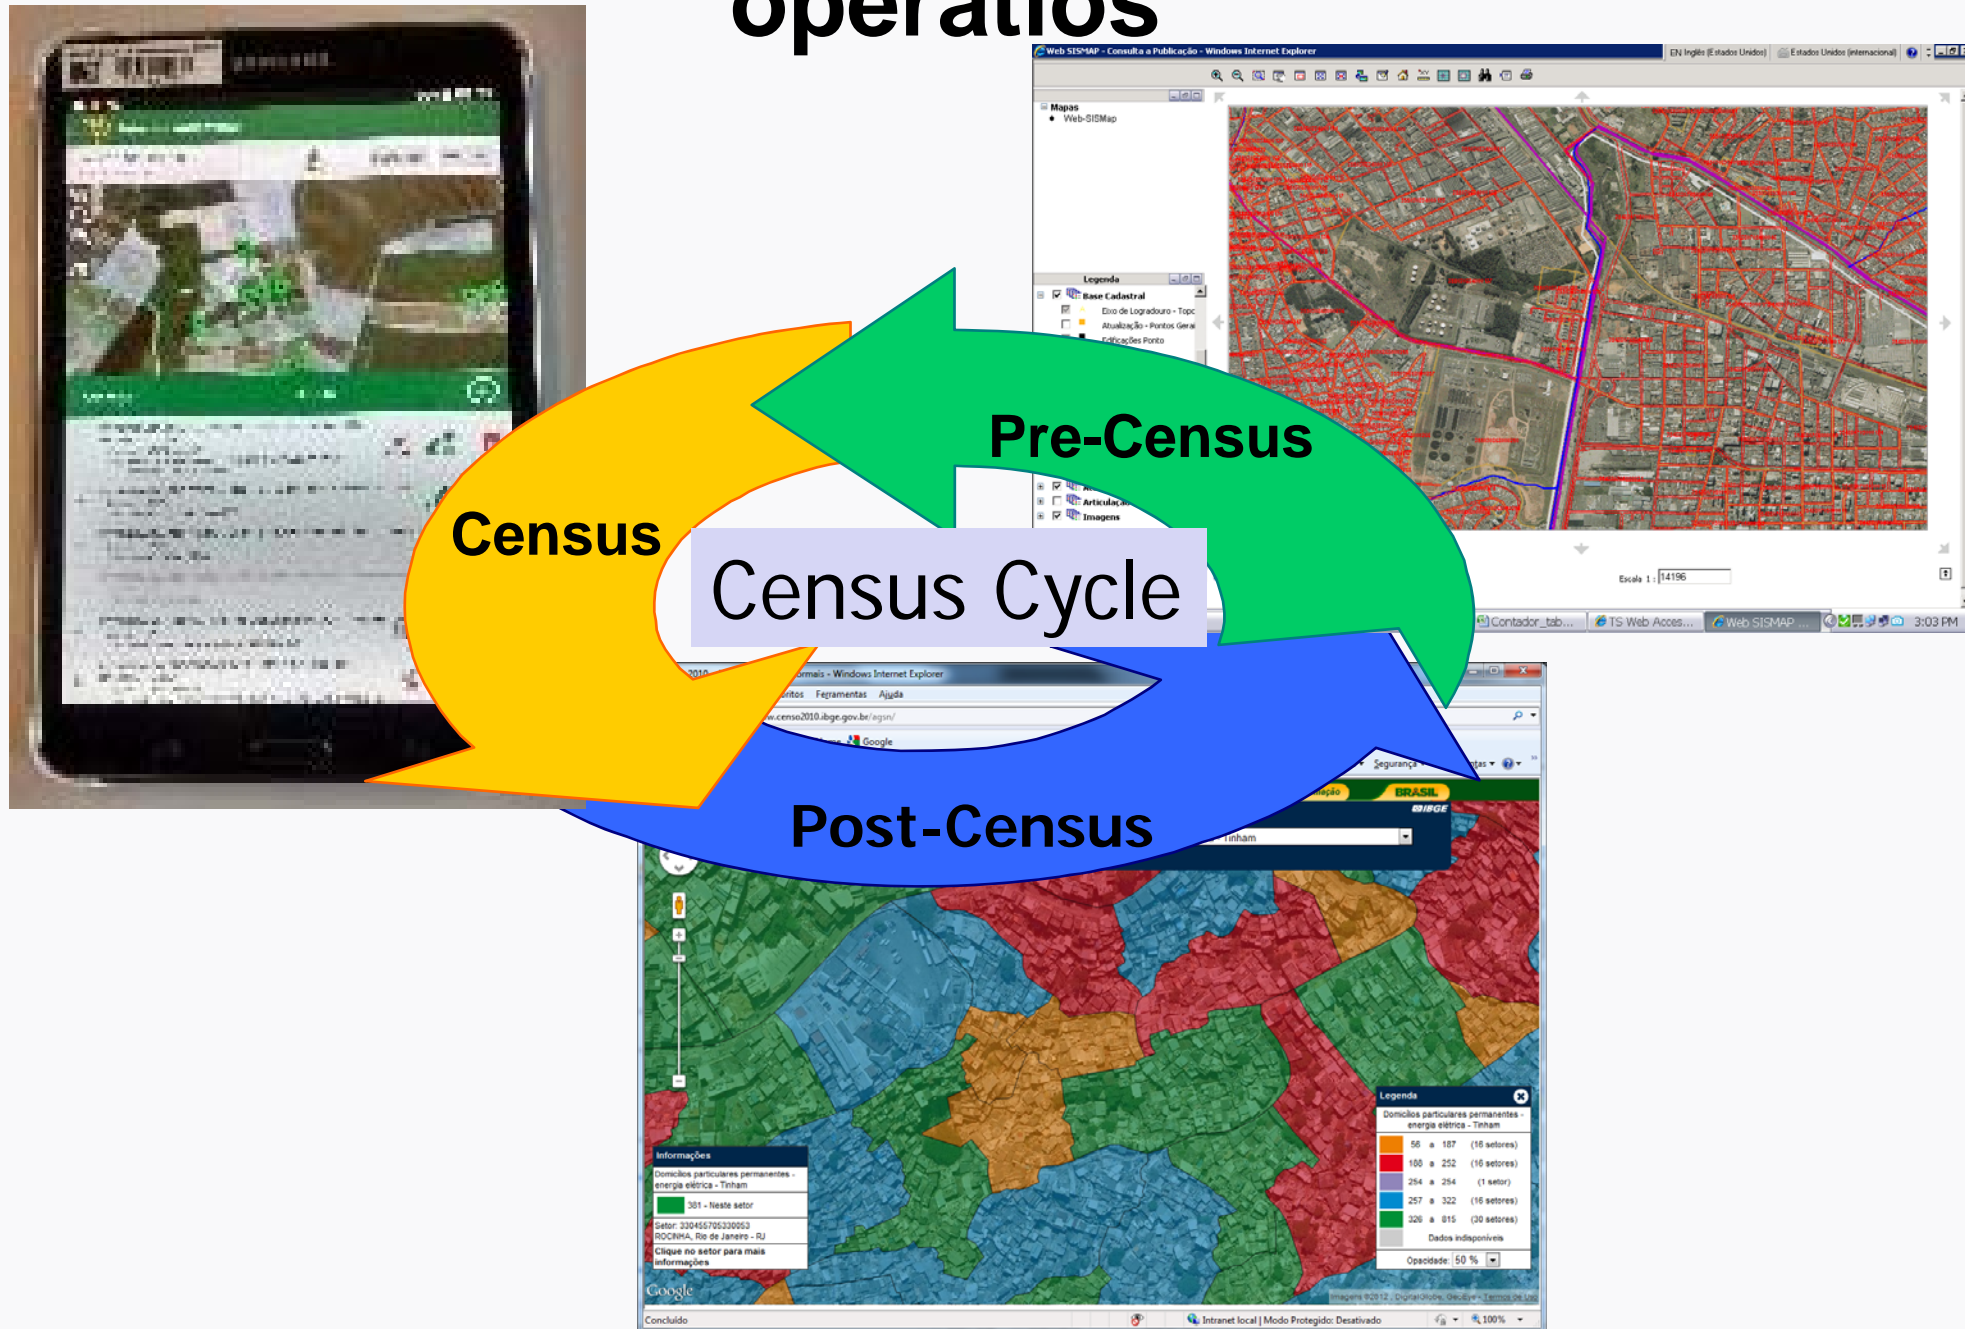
operatios

Web SISMAP - Consulta a Publicação - Windows Internet Explorer

Mapas
Web-SISMap

Legenda
Base Cadastral
Eixo de Logradouro - Topo
Atualização - Pontos Geral
Edificações Ponto

Articulação
Imagens

Escala 1 : 14196

Contador_tab... TS Web Acces... Web SISMAP ... 3:03 PM

Pre-Census

Census

Census Cycle

Post-Census

Favoritos Ferramentas Ajuda
www.censo2010.ibge.gov.br/agsn/
Google
Segurança
BRASIL
IBGE
Tinham

Legenda
Domicílios particulares permanentes - energia elétrica - Tinham
56 a 187 (16 setores)
188 a 252 (16 setores)
254 a 254 (1 setor)
257 a 322 (16 setores)
326 a 815 (30 setores)
Dados indisponíveis
Opacidade: 50 %

Informações
Domicílios particulares permanentes - energia elétrica - Tinham
381 - Neste setor
Setor: 330455705330053
ROCINHA, Rio de Janeiro - RJ
Clique no setor para mais informações

Google
Concluído
Intranet local | Modo Protegido: Desativado
100%